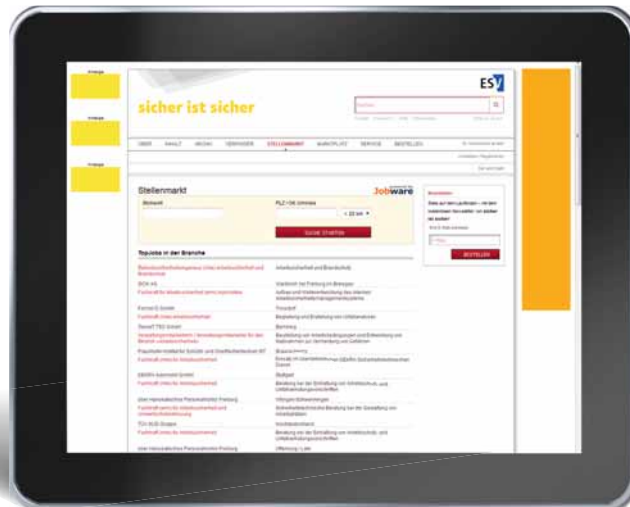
ESV

sicher ist sicher

Suchen

Anzeige

Anzeige

Anzeige

ÜBER INHALT ARCHIV VERFASSER STELLENMARKT MARKTPLATZ SERVICE BESTELLEN

Stellenmarkt

Jobware

Stichwort

PLZ / Ort Umkreis

+ 20 km

SUCHE STARTEN

Topjobs in der Branche

BESTELLEN

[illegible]